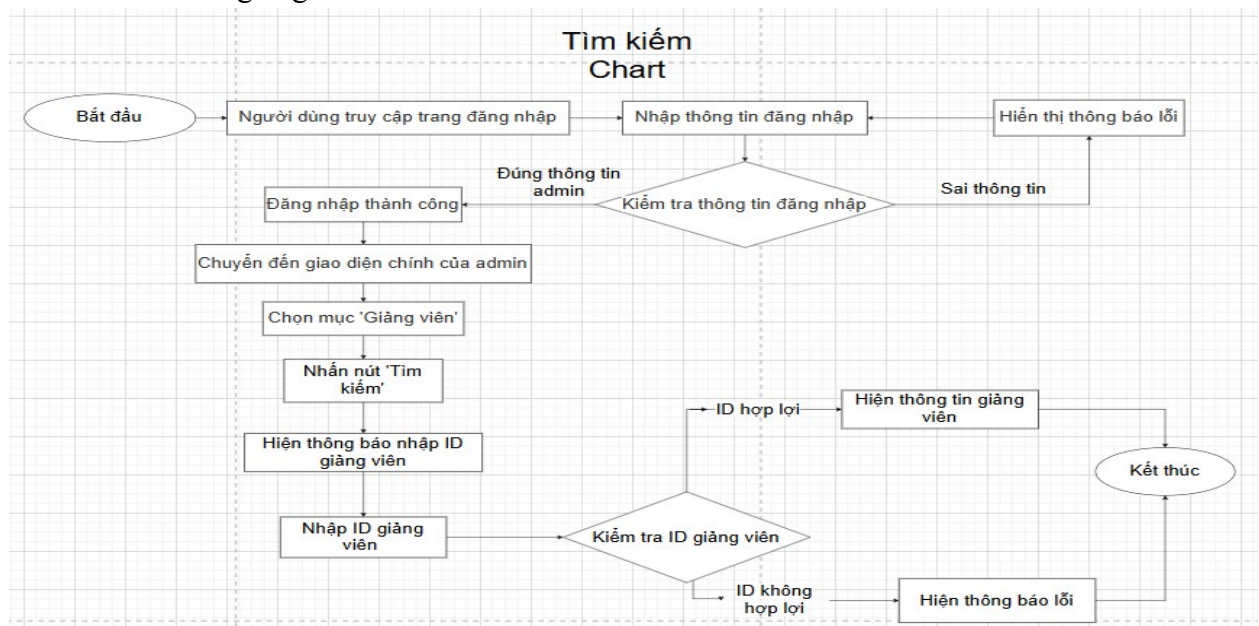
Tìm kiếm
Chart

Bắt đầu

Người dùng truy cập trang đăng nhập

Nhập thông tin đăng nhập

Hiển thị thông báo lỗi

Đúng thông tin admin

Kiểm tra thông tin đăng nhập

Sai thông tin

Đăng nhập thành công

Chuyển đến giao diện chính của admin

Chọn mục 'Giảng viên'

Nhấn nút 'Tìm kiếm'

Hiện thông báo nhập ID giảng viên

Nhập ID giảng viên

Kiểm tra ID giảng viên

ID hợp lợi

Hiện thông tin giảng viên

Kết thúc

ID không hợp lợi

Hiện thông báo lỗi